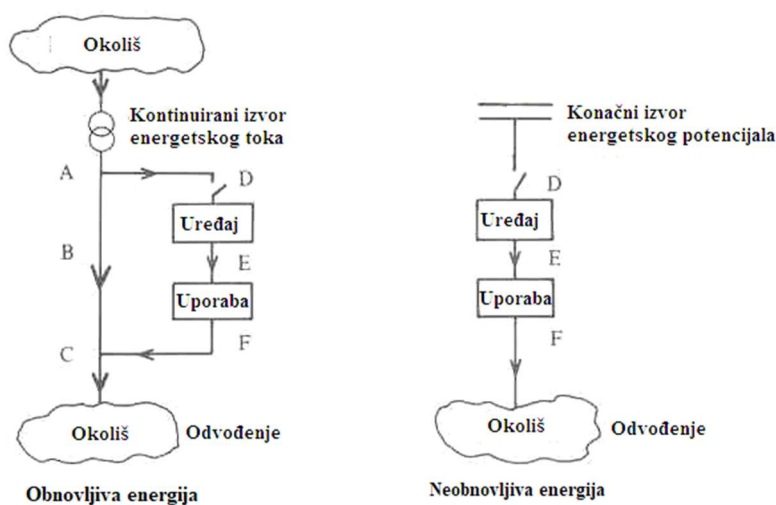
Okoliš

Kontinuirani izvor energetskog toka

A

D

Uređaj

B

E

Uporaba

C

F

Okoliš

Odvođenje

Obnovljiva energija

Konačni izvor energetskog potencijala

D

Uređaj

E

Uporaba

F

Okoliš

Odvođenje

Neobnovljiva energija